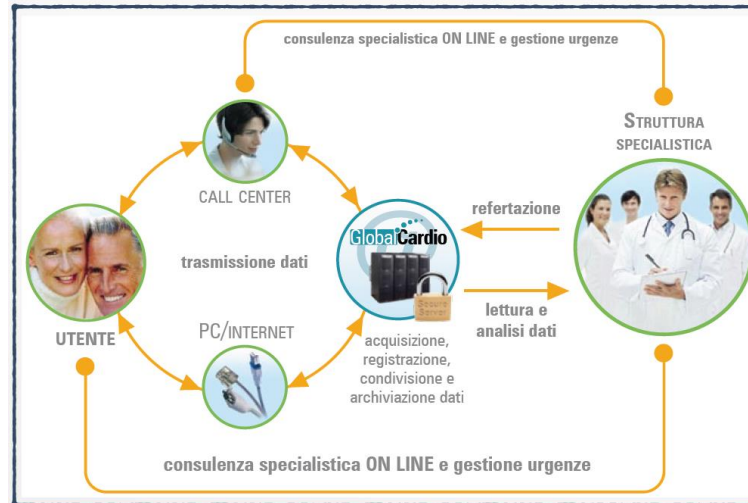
consulenza specialistica ON LINE e gestione urgenze

STRUTTURA SPECIALISTICA

CALL CENTER

refertazione

GlobalCardio

Secure Server

trasmissione dati

lettura e analisi dati

UTENTE

PC/INTERNET

acquisizione, registrazione, condivisione e archiviazione dati

consulenza specialistica ON LINE e gestione urgenze